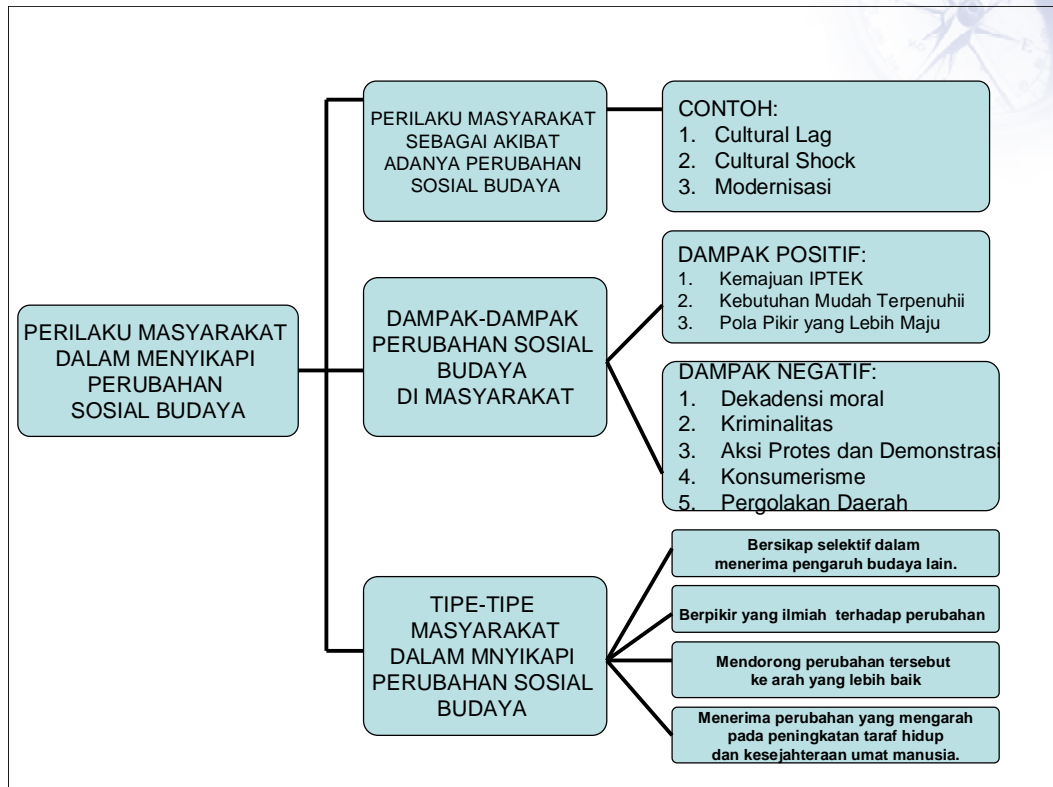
PERILAKU MASYARAKAT DALAM MENYIKAPI PERUBAHAN SOSIAL BUDAYA

PERILAKU MASYARAKAT SEBAGAI AKIBAT ADANYA PERUBAHAN SOSIAL BUDAYA

CONTOH:
1. Cultural Lag
2. Cultural Shock
3. Modernisasi

DAMPAK-DAMPAK PERUBAHAN SOSIAL BUDAYA DI MASYARAKAT

DAMPAK POSITIF:
1. Kemajuan IPTEK
2. Kebutuhan Mudah Terpenuhii
3. Pola Pikir yang Lebih Maju

DAMPAK NEGATIF:
1. Dekadensi moral
2. Kriminalitas
3. Aksi Protes dan Demonstrasi
4. Konsumerisme
5. Pergolakan Daerah

TIPE-TIPE MASYARAKAT DALAM MNYIKAPI PERUBAHAN SOSIAL BUDAYA

Bersikap selektif dalam menerima pengaruh budaya lain.

Berpikir yang ilmiah terhadap perubahan

Mendorong perubahan tersebut ke arah yang lebih baik

Menerima perubahan yang mengarah pada peningkatan taraf hidup dan kesejahteraan umat manusia.